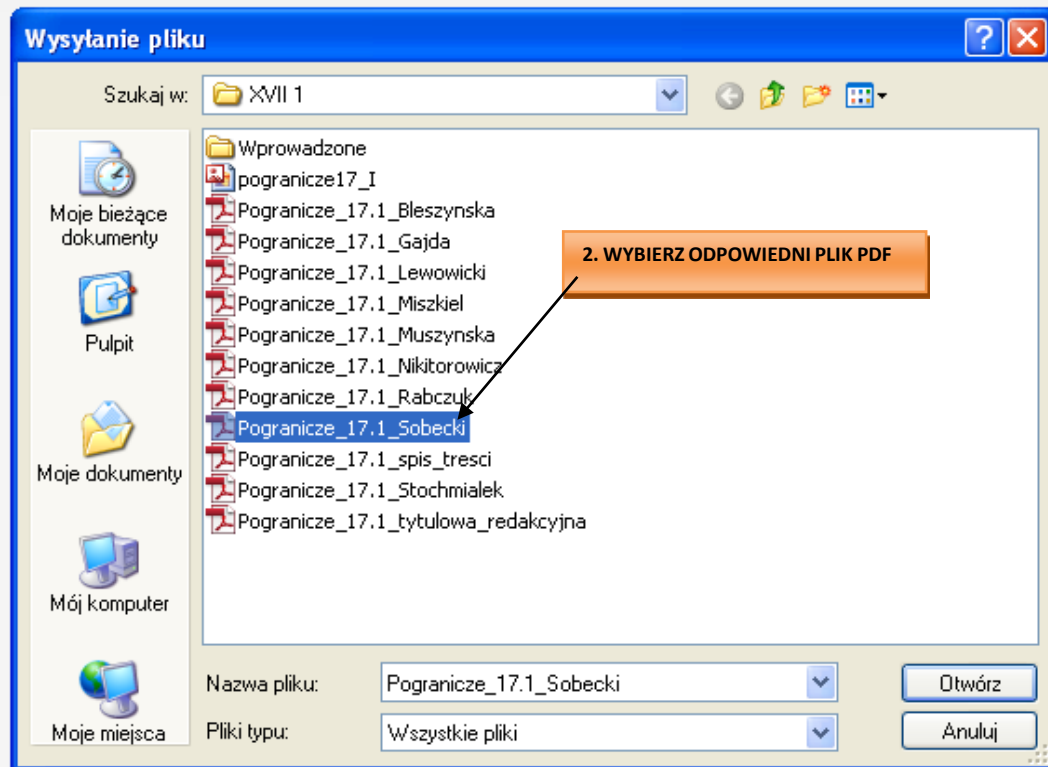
Wysyłanie pliku

Szukaj w: XVII 1

Moje bieżące dokumenty
Pulpit
Moje dokumenty
Mój komputer
Moje miejsca

Wprowadzone
pogranicze17_I
Pogranicze_17.1_Bleszynska
Pogranicze_17.1_Gajda
Pogranicze_17.1_Lewowicki
Pogranicze_17.1_Miszkiel
Pogranicze_17.1_Muszynska
Pogranicze_17.1_Nikitorowicz
Pogranicze_17.1_Rabczuk
Pogranicze_17.1_Sobecki
Pogranicze_17.1_spis_tresci
Pogranicze_17.1_Stochmialek
Pogranicze_17.1_tytulowa_redakcyjna

2. WYBIERZ ODPOWIEDNI PLIK PDF

Nazwa pliku: Pogranicze_17.1_Sobecki
Pliki typu: Wszystkie pliki

Otwórz
Anuluj